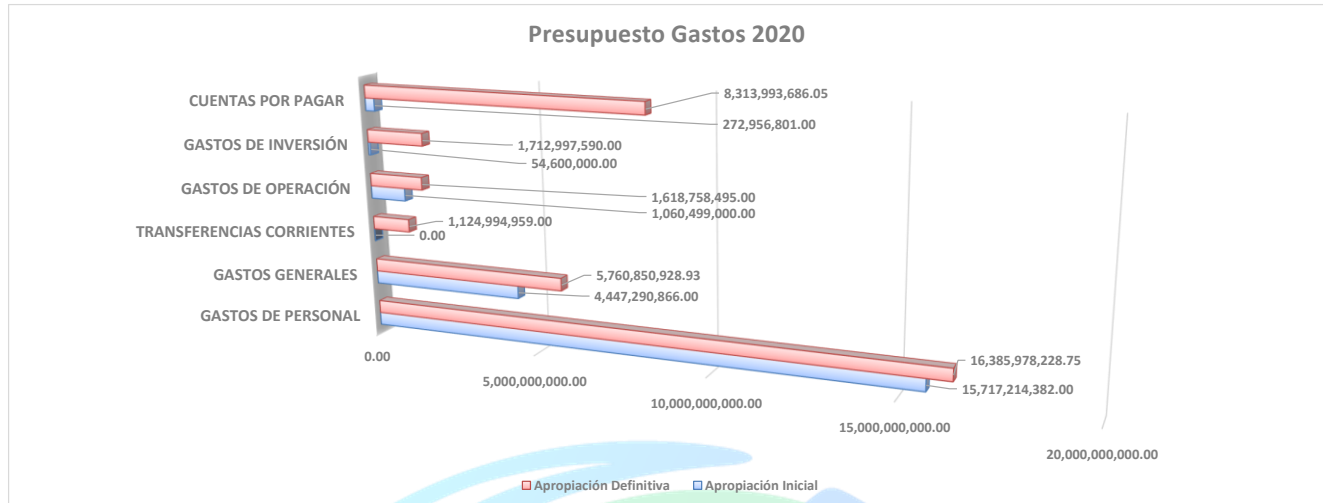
Presupuesto Gastos 2020

CUENTAS POR PAGAR
8,313,993,686.05
272,956,801.00

GASTOS DE INVERSIÓN
1,712,997,590.00
54,600,000.00

GASTOS DE OPERACIÓN
1,618,758,495.00
1,060,499,000.00

TRANSFERENCIAS CORRIENTES
1,124,994,959.00
0.00

GASTOS GENERALES
5,760,850,928.93
4,447,290,866.00

GASTOS DE PERSONAL
16,385,978,228.75
15,717,214,382.00

0.00
5,000,000,000.00
10,000,000,000.00
15,000,000,000.00
20,000,000,000.00

Apropiación Definitiva
Apropiación Inicial